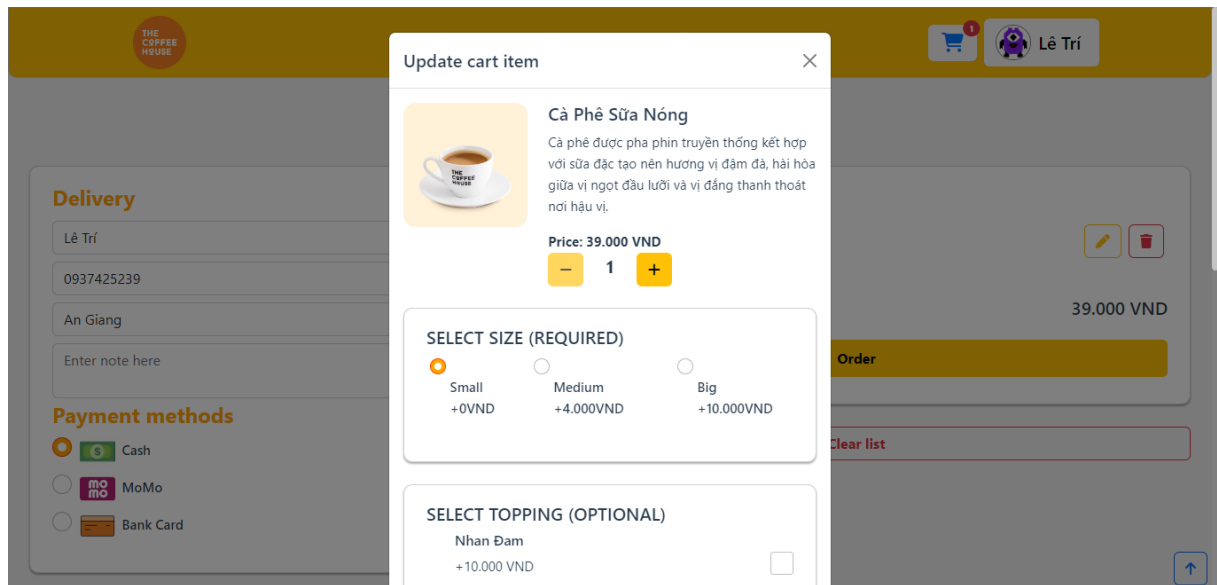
THE COFFEE HOUSE

1

Lê Trí

Delivery

Lê Trí

0937425239

An Giang

Enter note here

Payment methods

$ Cash

mo mo MoMo

Bank Card

Update cart item

×

THE COFFEE HOUSE

Cà Phê Sữa Nóng

Cà phê được pha phin truyền thống kết hợp với sữa đặc tạo nên hương vị đậm đà, hài hòa giữa vị ngọt đầu lưỡi và vị đắng thanh thoát nơi hậu vị.

Price: 39.000 VND

–
1
+

SELECT SIZE (REQUIRED)

Small
+0VND

Medium
+4.000VND

Big
+10.000VND

SELECT TOPPING (OPTIONAL)

Nhan Đam
+10.000 VND

39.000 VND

Order

Clear list

↑